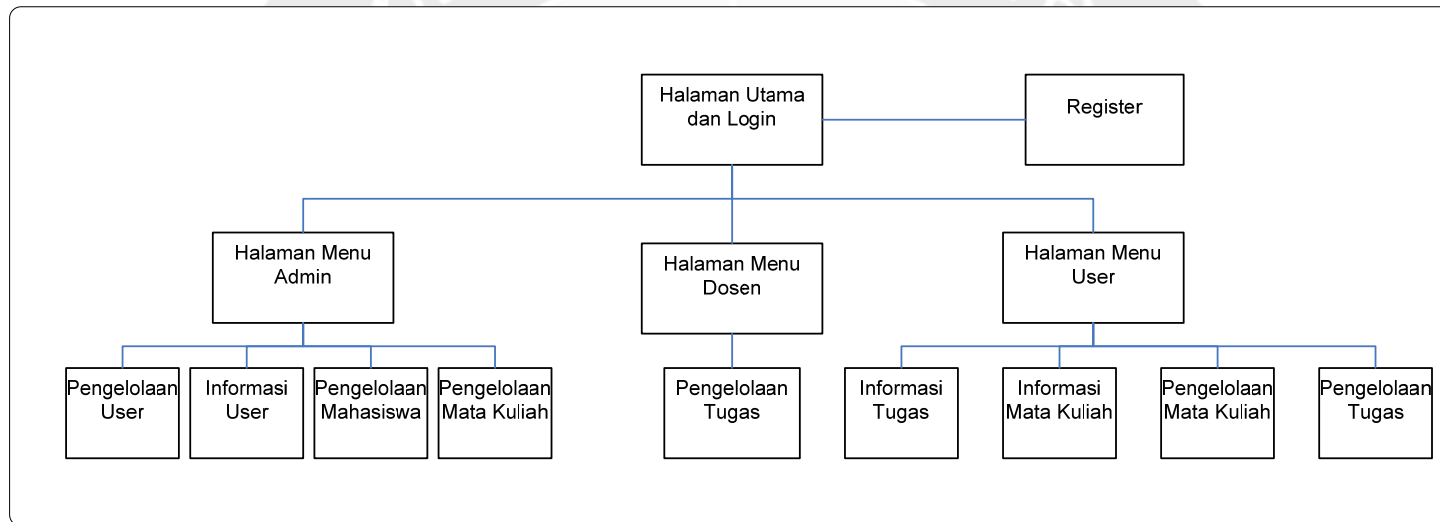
Halaman Utama dan Login

Register

Halaman Menu Admin

Halaman Menu Dosen

Halaman Menu User

Pengelolaan User

Informasi User

Pengelolaan Mahasiswa

Pengelolaan Mata Kuliah

Pengelolaan Tugas

Informasi Tugas

Informasi Mata Kuliah

Pengelolaan Mata Kuliah

Pengelolaan Tugas